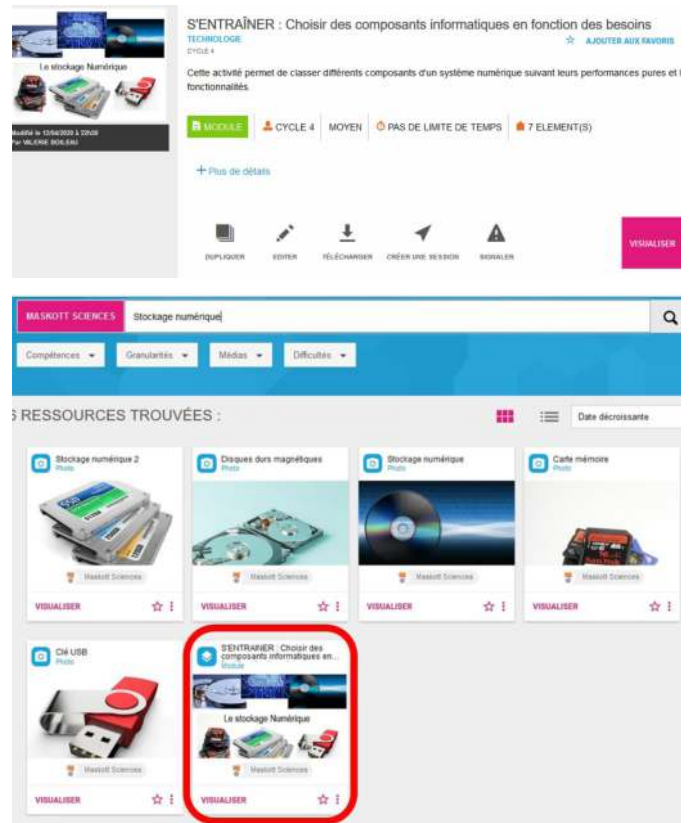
Le stockage Numérique

Modifié le 12/04/2020 à 22h20
Par VALERIE BOILEAU

S'ENTRAÎNER : Choisir des composants informatiques en fonction des besoins

TECHNOLOGIE
CYCLE 4

AJOUTER AUX FAVORIS

Cette activité permet de classer différents composants d'un système numérique suivant leurs performances pures et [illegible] fonctionnalités.

MODULE | CYCLE 4 | MOYEN | PAS DE LIMITE DE TEMPS | 7 ELEMENT(S)

+ Plus de détails

DUPLIQUER | EDITER | TÉLÉCHARGER | CRÉER UNE SESSION | SIGNALER

VISUALISER

MASKOTT SCIENCES | Stockage numérique

Compétences | Granularités | Médias | Difficultés

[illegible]S RESSOURCES TROUVÉES :

Date décroissante

Stockage numérique 2
Photo
Maskott Sciences
VISUALISER

Disques durs magnétiques
Photo
Maskott Sciences
VISUALISER

Stockage numérique
Photo
Maskott Sciences
VISUALISER

Carte mémoire
Photo
Maskott Sciences
VISUALISER

Clé USB
Photo
Maskott Sciences
VISUALISER

S'ENTRAÎNER : Choisir des composants informatiques en...
Module
Le stockage Numérique
Maskott Sciences
VISUALISER